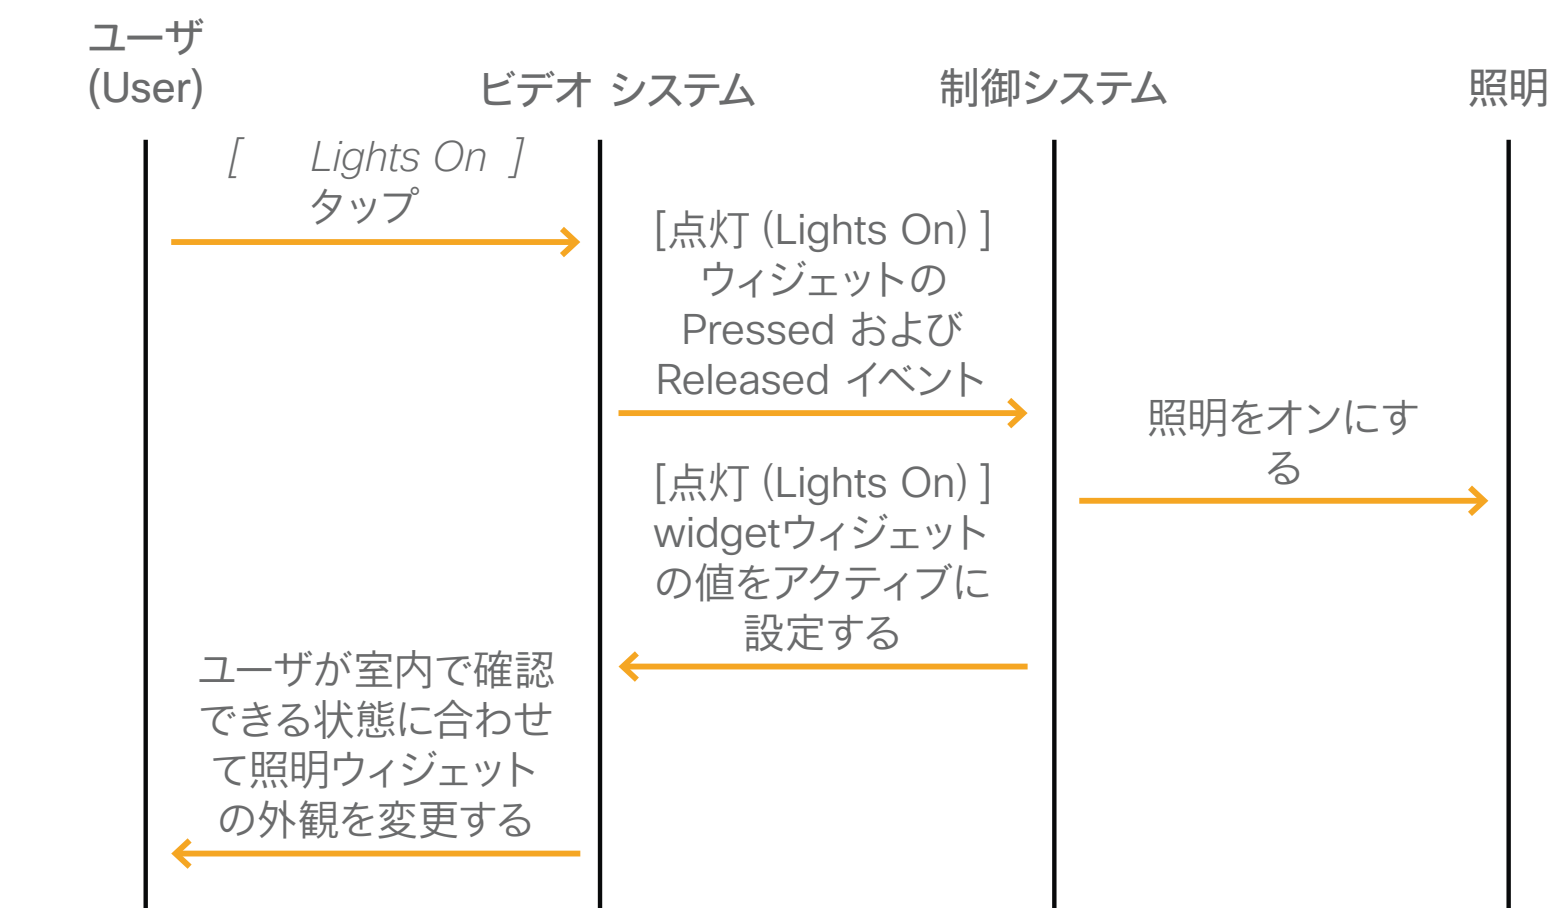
ユーザ
(User)

ビデオ システム

制御システム

照明

[ Lights On ] タップ

[点灯 (Lights On) ] ウィジェットの Pressed および Released イベント

照明をオンにする

[点灯 (Lights On) ] widgetウィジェットの値をアクティブに設定する

ユーザが室内で確認できる状態に合わせて照明ウィジェットの外観を変更する